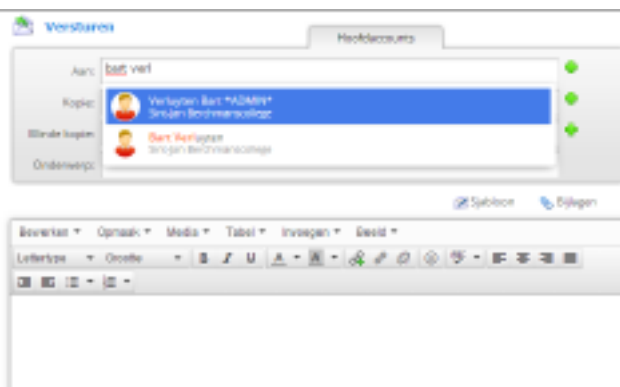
Versturen

Hoofdaccount

Aan: bart verl

Kopie:

Blinde kopie:

Onderwerp:

Verlaeten Bart *ADMIN*
Sint-Jan Berchmanscollege

Bart Verlaeten
Sint-Jan Berchmanscollege

Sjabloon

Bijlagen

Bewerken ▾ Opmaak ▾ Media ▾ Tabel ▾ Invoegen ▾ Beeld ▾

Lettertype ▾ Grootte ▾ B I U